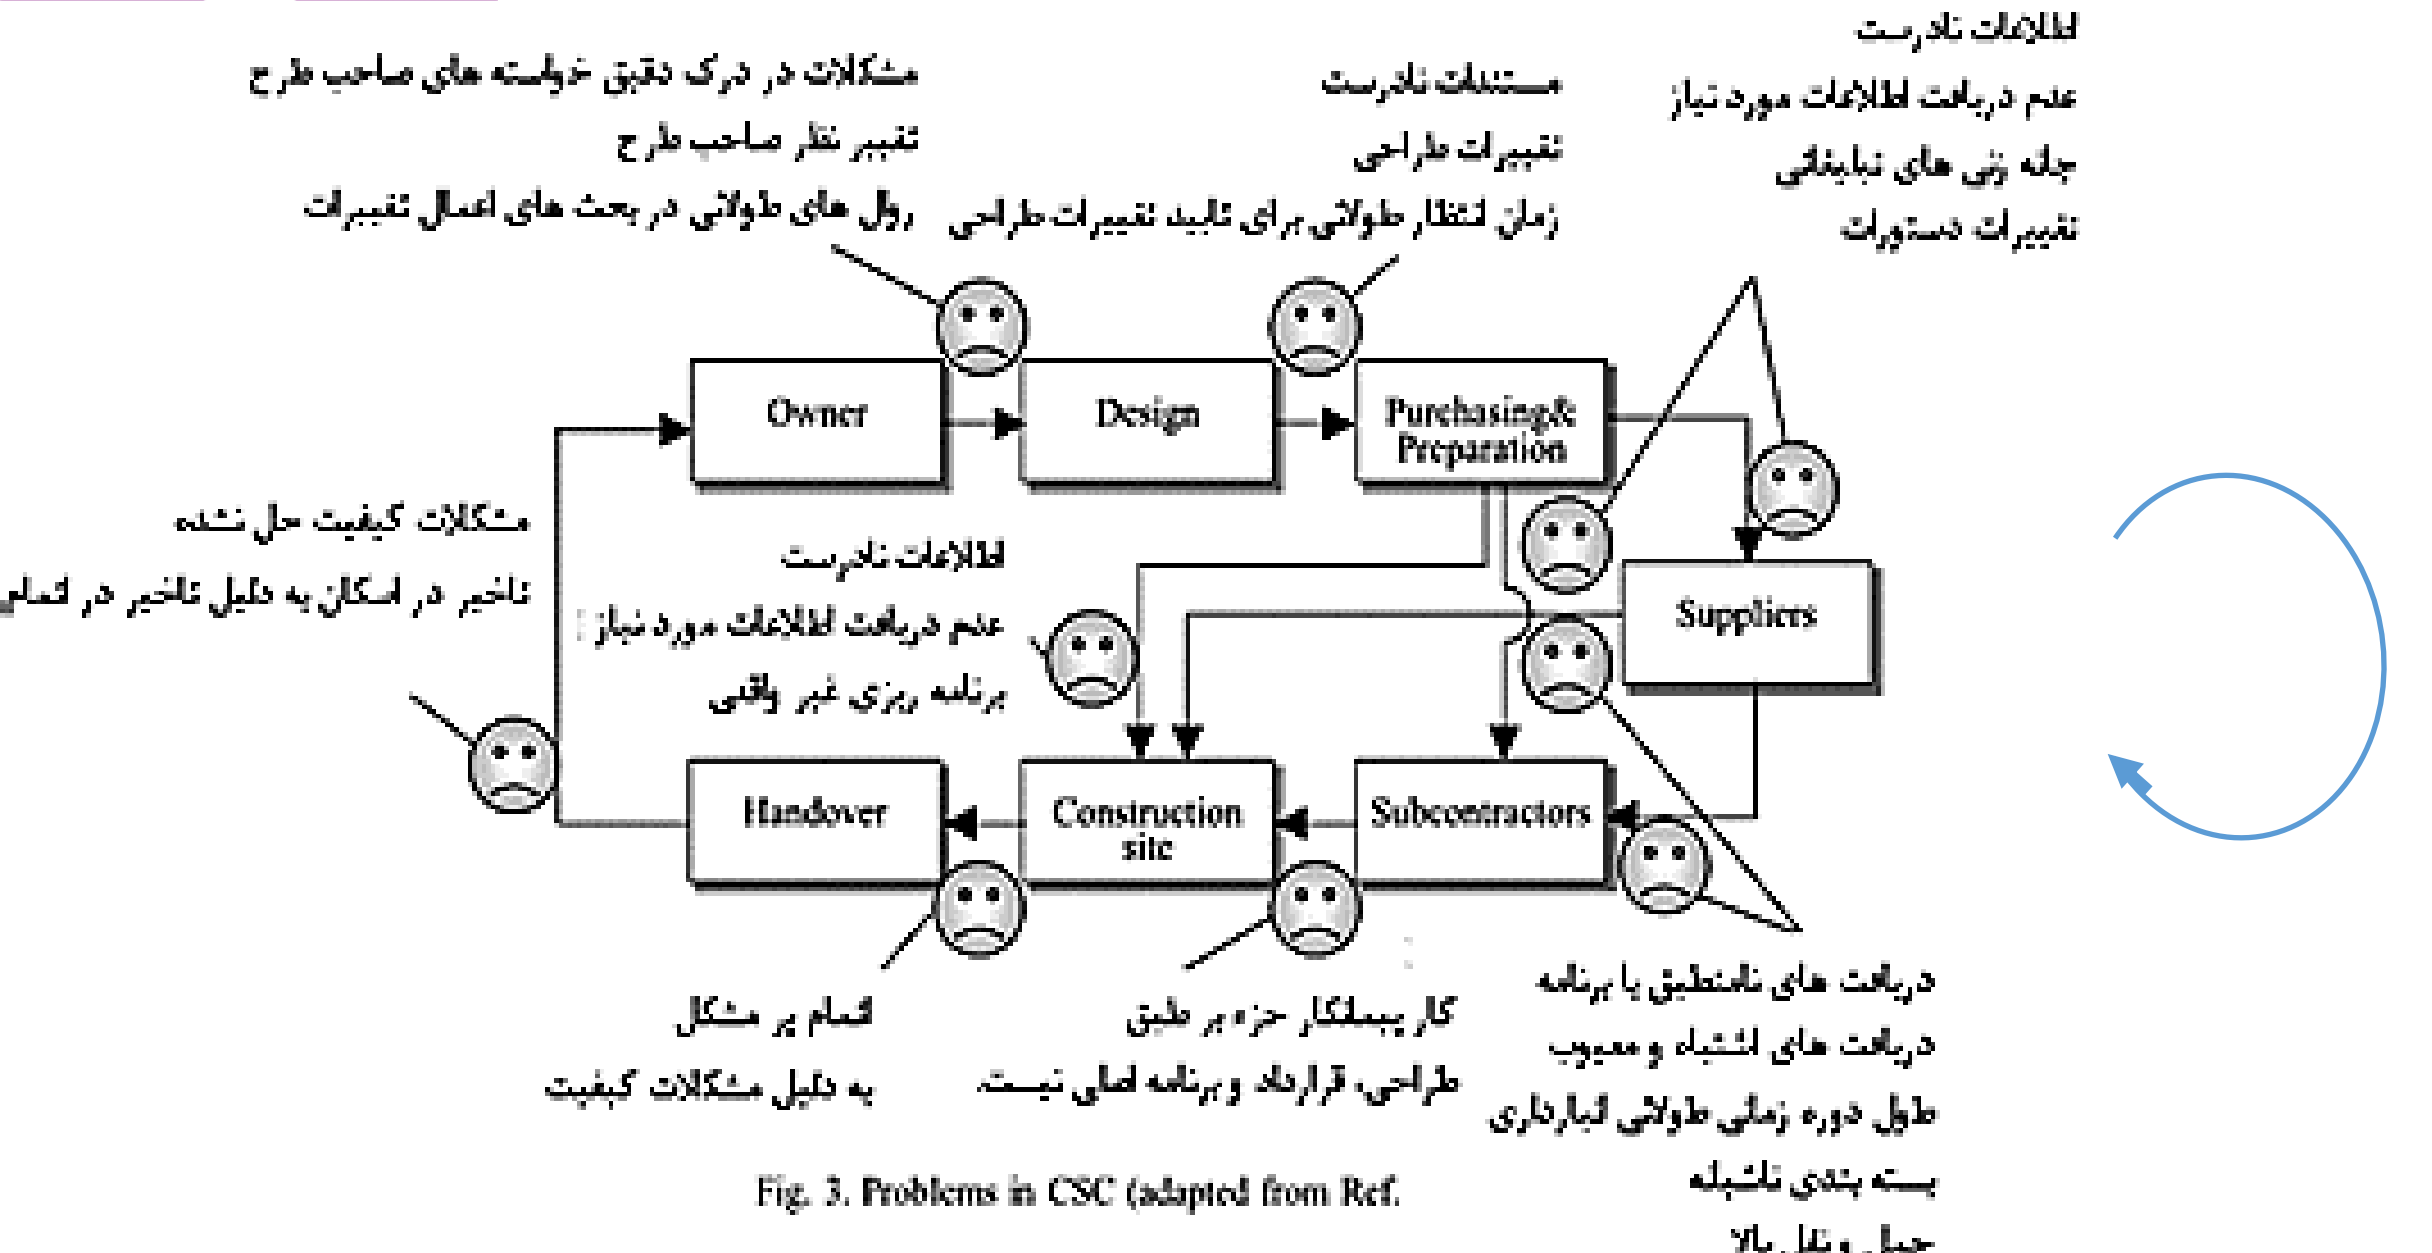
اطلاعات نادرست
عدم دریافت اطلاعات مورد نیاز
چانه زنی های نابابفائی
تغییرات دستورات

مستندات نادرست
تغییرات طراحی
زمان انتظار طولانی برای تایید تغییرات طراحی

مشکلات در درک دقیق خواسته های صاحب طرح
تغییر نظر صاحب طرح
روال های طولانی در بحث های اعمال تغییرات

Owner

Design

Purchasing& Preparation

Suppliers

مشکلات کیفیت حل نشده
تاخیر در اسکان به دلیل تاخیر در تعلیم

اطلاعات نادرست
عدم دریافت اطلاعات مورد نیاز
برنامه ریزی غیر واقعی

Handover

Construction site

Subcontractors

اقدام پر مشکل
به دلیل مشکلات کیفیت

کار پیمانکار جزء بر طبق
طراحی، قرارداد و برنامه اصلی نیست

دریافت های نامنطبق با برنامه
دریافت های اشتباه و معیوب
طول دوره زمانی طولانی انبارداری
بسته بندی نامناسب
حمل و نقل بالا

Fig. 3. Problems in CSC (adapted from Ref.